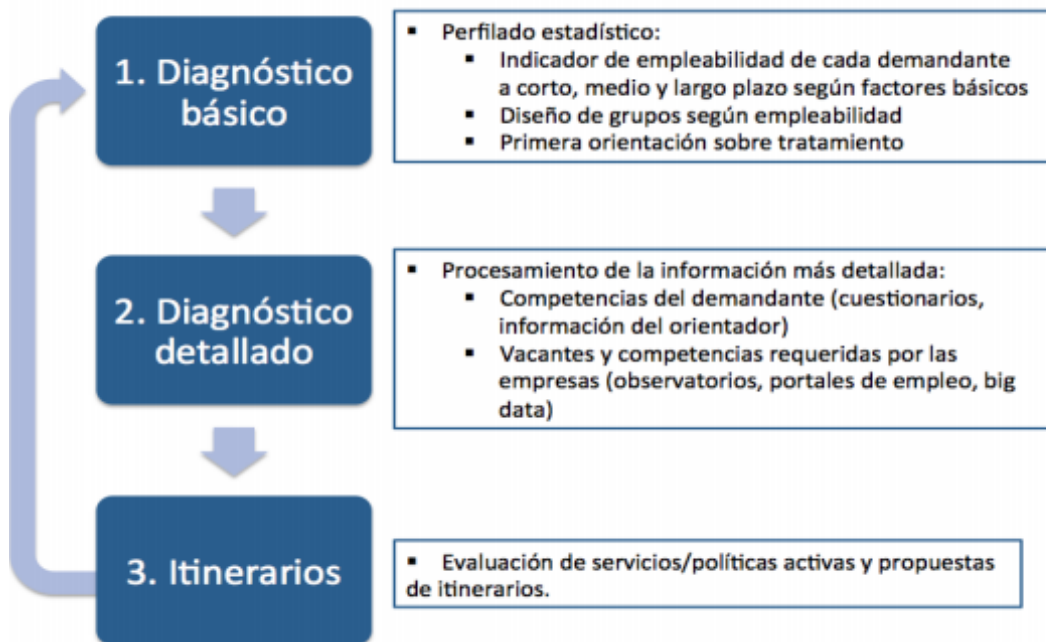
1. Diagnóstico básico

▪ Perfilado estadístico:
▪ Indicador de empleabilidad de cada demandante a corto, medio y largo plazo según factores básicos
▪ Diseño de grupos según empleabilidad
▪ Primera orientación sobre tratamiento

2. Diagnóstico detallado

▪ Procesamiento de la información más detallada:
▪ Competencias del demandante (cuestionarios, información del orientador)
▪ Vacantes y competencias requeridas por las empresas (observatorios, portales de empleo, big data)

3. Itinerarios

▪ Evaluación de servicios/políticas activas y propuestas de itinerarios.